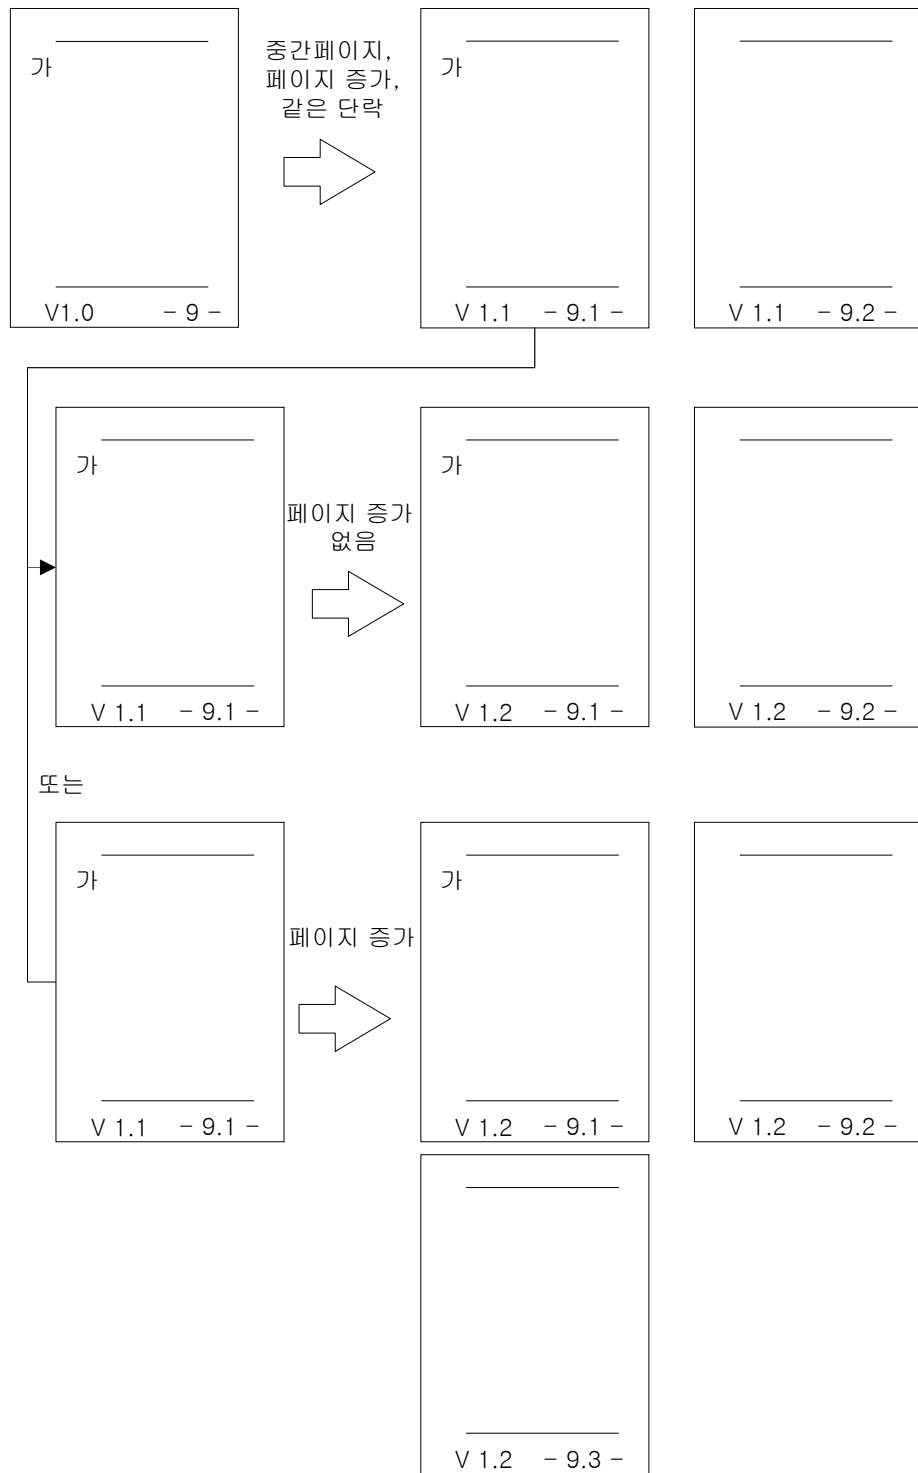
가

V1.0 - 9 -

중간페이지, 페이지 증가, 같은 단락

가

V 1.1 - 9.1 -

V 1.1 - 9.2 -

가

V 1.1 - 9.1 -

페이지 증가 없음

가

V 1.2 - 9.1 -

V 1.2 - 9.2 -

또는

가

V 1.1 - 9.1 -

페이지 증가

가

V 1.2 - 9.1 -

V 1.2 - 9.2 -

V 1.2 - 9.3 -